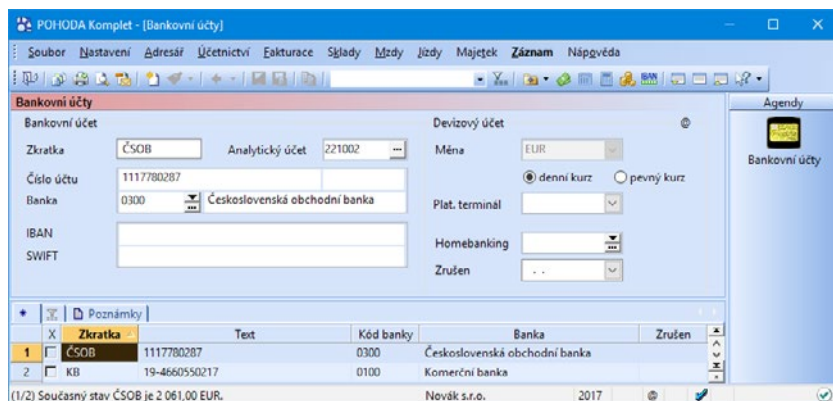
POHODA Komplet - [Bankovní účty]

Soubor Nastavení Adresář Účetnictví Fakturace Sklady Mzdy Jízdy Majetek Záznam Nápověda

Bankovní účty

Agendy

Bankovní účty

Bankovní účet

Zkratka ČSOB
Analytický účet 221002
Číslo účtu 1117780287
Banka 0300 Československá obchodní banka
IBAN
SWIFT

Devizový účet
Měna EUR
denní kurz
pevný kurz
Plat. terminál
Homebanking
Zrušen . .

Poznámky

| | X | Zkratka | Text | Kód banky | Banka | Zrušen |
|---|---|---|---|---|---|---|
| 1 | | ČSOB | 1117780287 | 0300 | Československá obchodní banka | |
| 2 | | KB | 19-4660550217 | 0100 | Komerční banka | |

(1/2) Současný stav ČSOB je 2 061,00 EUR.
Novák s.r.o.
2017